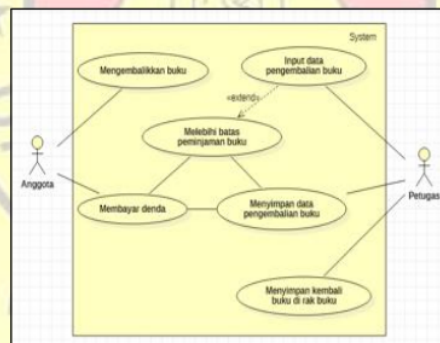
System

Mengembalikkan buku

Input data pengembalian buku

«extend»

Melebihi batas peminjaman buku

Anggota

Membayar denda

Menyimpan data pengembalian buku

Petugas

Menyimpan kembali buku di rak buku